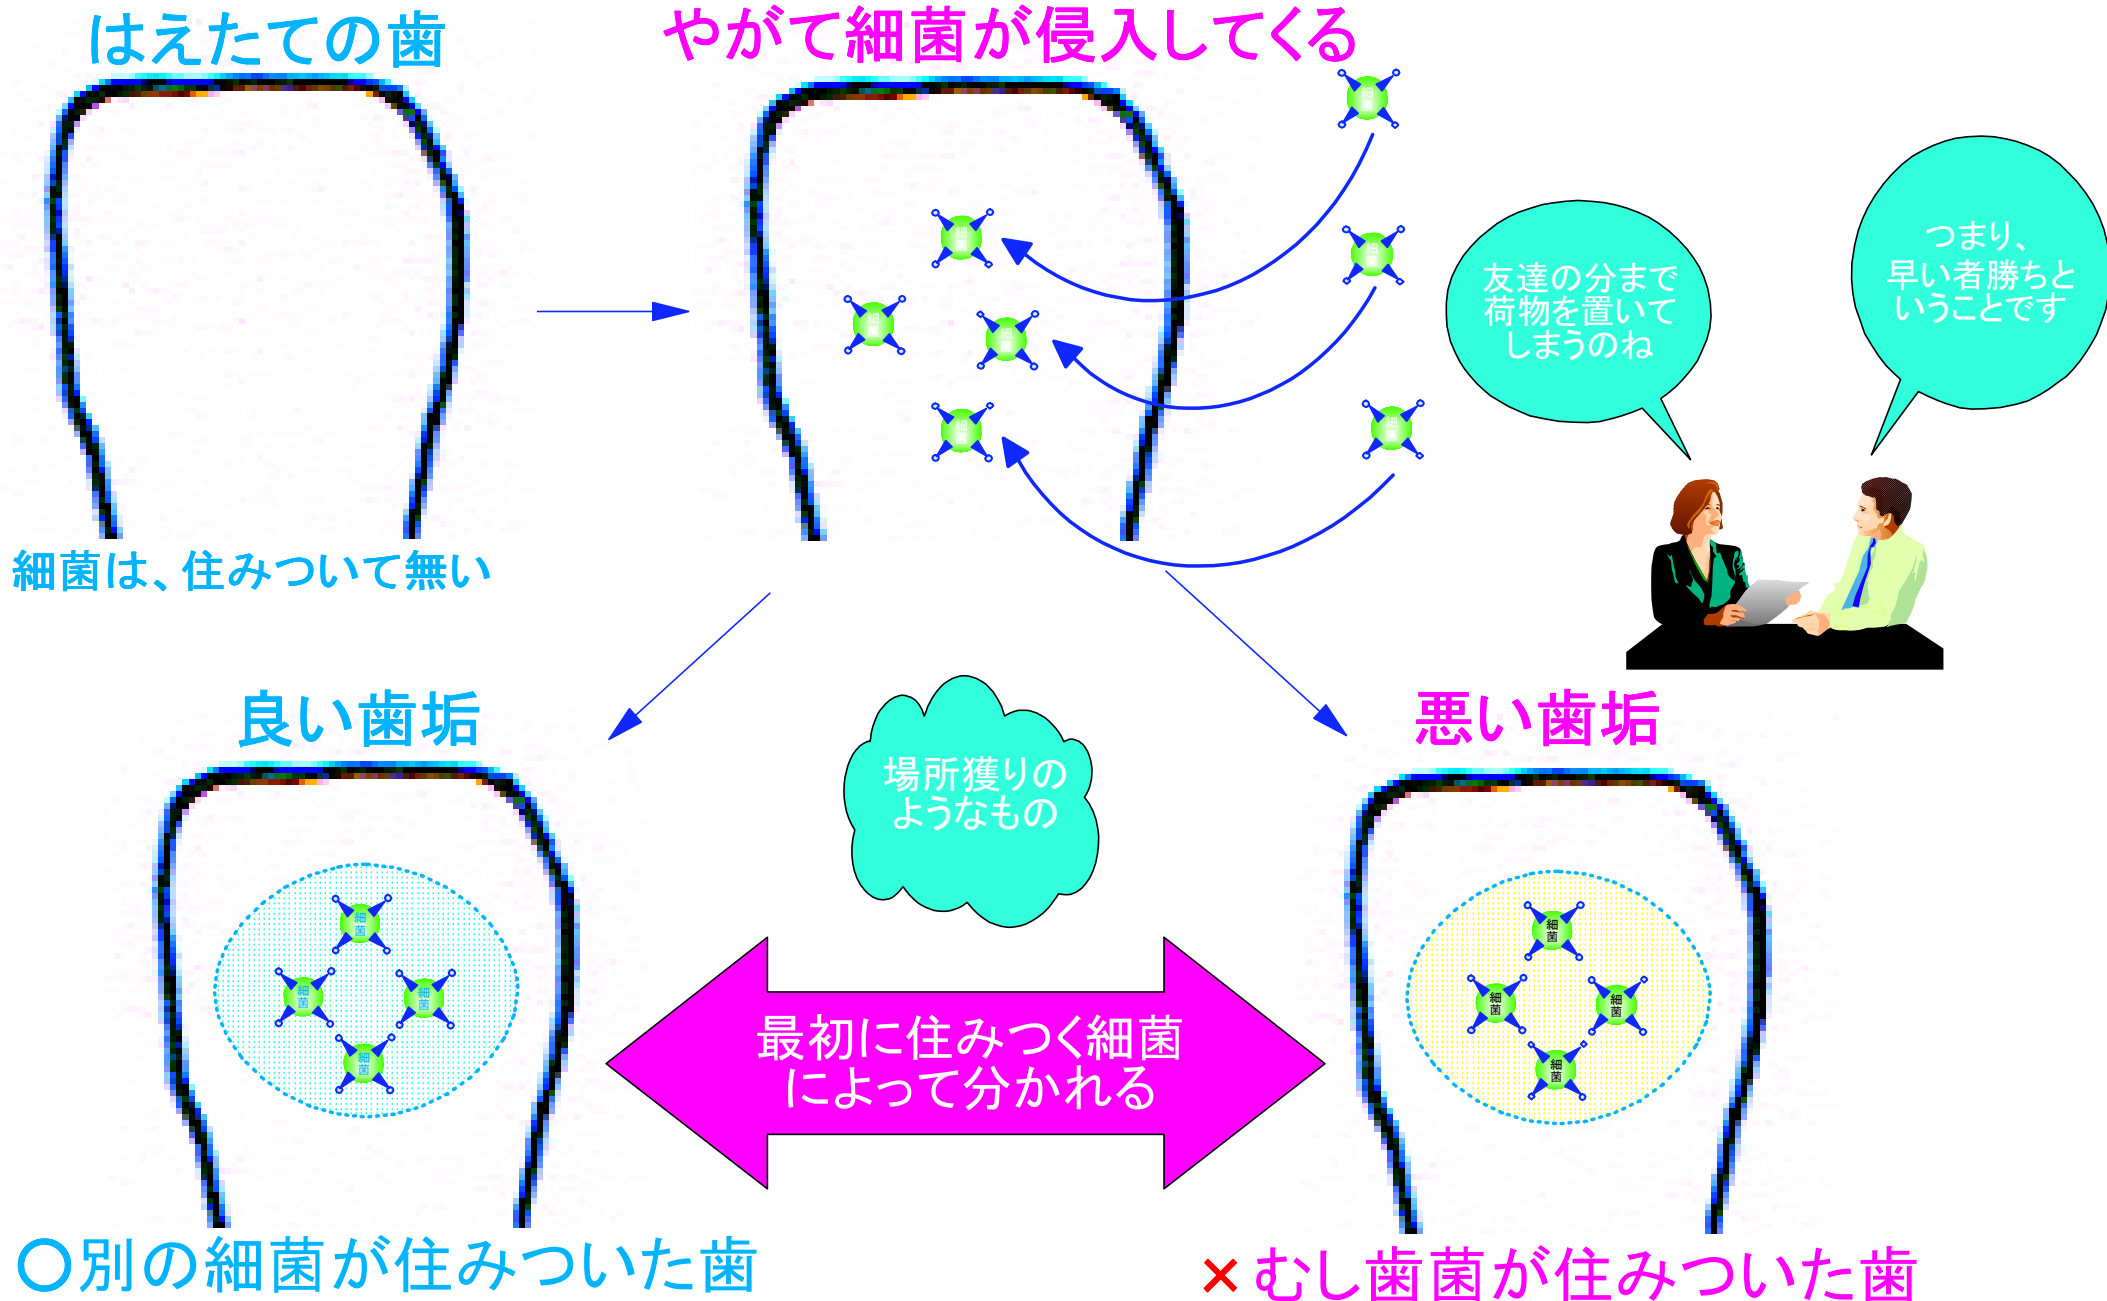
はえたての歯

やがて細菌が侵入してくる

細菌は、住みついて無い

友達の分まで荷物を置いてしまうのね

つまり、早い者勝ちということです

良い歯垢

悪い歯垢

場所獲りのようなもの

細菌 細菌 細菌 細菌

最初に住みつく細菌によって分かれる

細菌 細菌 細菌 細菌

○別の細菌が住みついた歯

×むし歯菌が住みついた歯